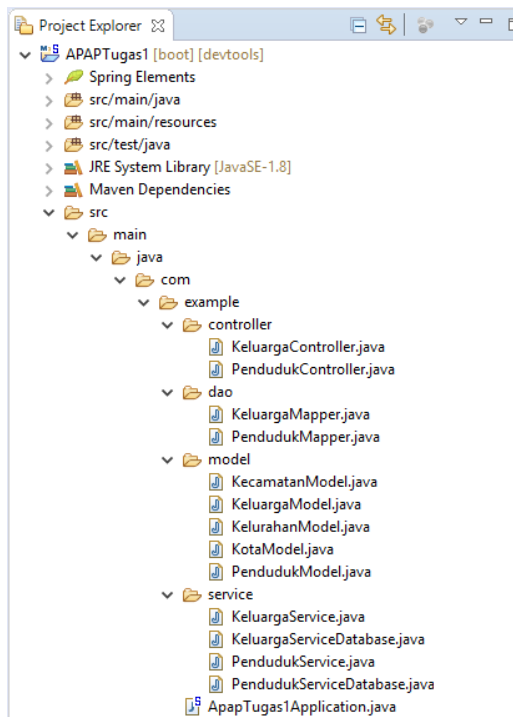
Project Explorer ⊠

APAPTugas1 [boot] [devtools]
Spring Elements
src/main/java
src/main/resources
src/test/java
JRE System Library [JavaSE-1.8]
Maven Dependencies
src
main
java
com
example
controller
KeluargaController.java
PendudukController.java
dao
KeluargaMapper.java
PendudukMapper.java
model
KecamatanModel.java
KeluargaModel.java
KelurahanModel.java
KotaModel.java
PendudukModel.java
service
KeluargaService.java
KeluargaServiceDatabase.java
PendudukService.java
PendudukServiceDatabase.java
ApapTugas1Application.java